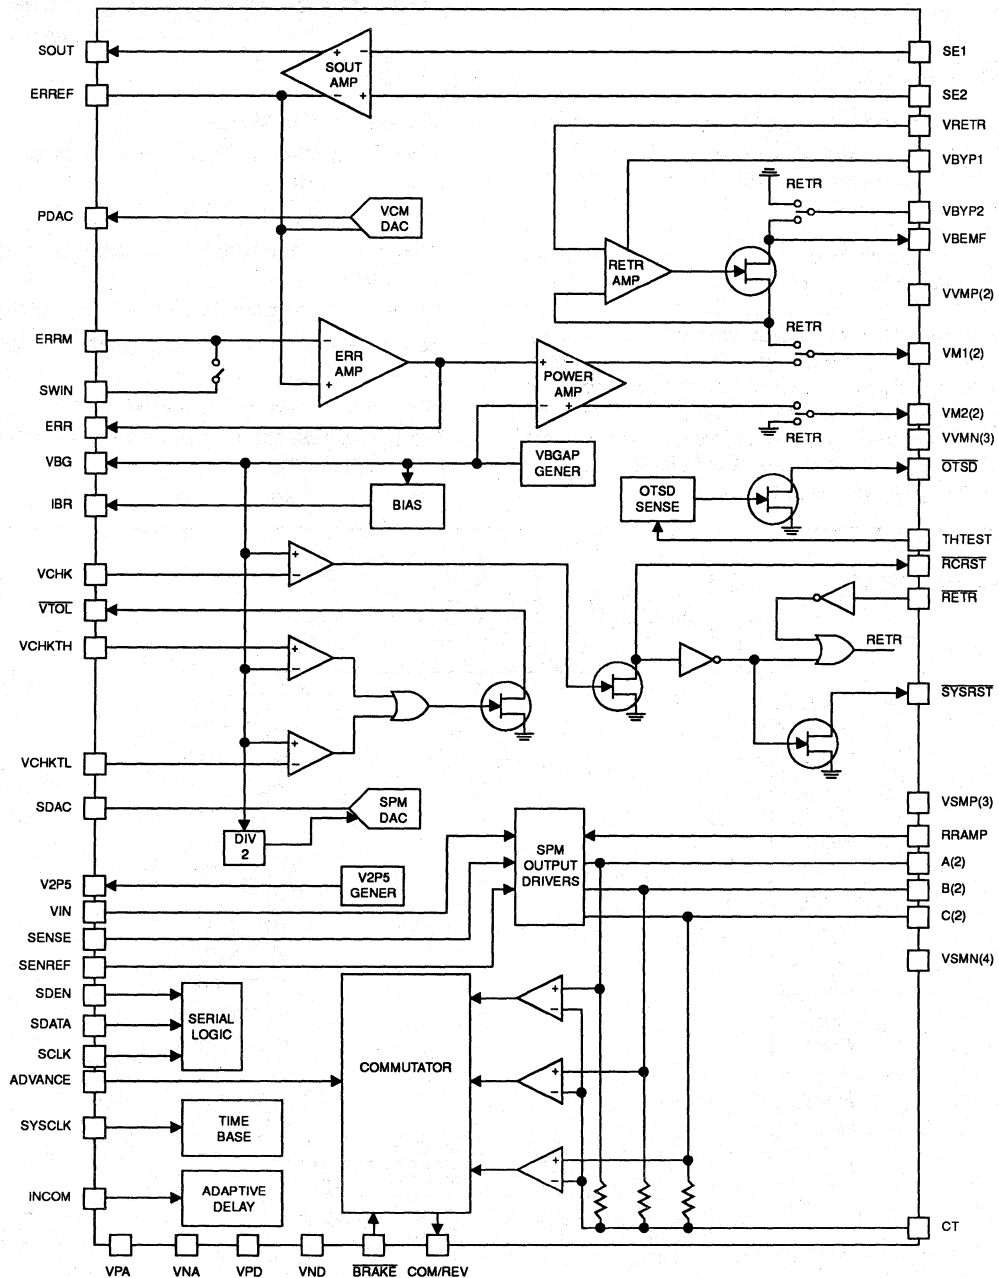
SOUT
ERREF
PDAC
ERRM
SWIN
ERR
VBG
IBR
VCHK
$\overline{VTOL}$
VCHKTH
VCHKTL
SDAC
V2P5
VIN
SENSE
SENREF
SDEN
SDATA
SCLK
ADVANCE
SYSCLK
INCOM

SOUT AMP
VCM DAC
ERR AMP
POWER AMP
RETR AMP
VBGAP GENER
BIAS
OTSD SENSE
RETR
RETR
RETR
RETR
DIV 2
SPM DAC
V2P5 GENER
SPM OUTPUT DRIVERS
SERIAL LOGIC
COMMUTATOR
TIME BASE
ADAPTIVE DELAY

SE1
SE2
VRETR
VBYP1
VBYP2
VBEMF
VVMP(2)
VM1(2)
VM2(2)
VVMN(3)
$\overline{OTSD}$
THTEST
$\overline{RCRST}$
$\overline{RETR}$
$\overline{SYSRST}$
VSMP(3)
RRAMP
A(2)
B(2)
C(2)
VSMN(4)
CT

VPA
VNA
VPD
VND
$\overline{BRAKE}$
COM/REV